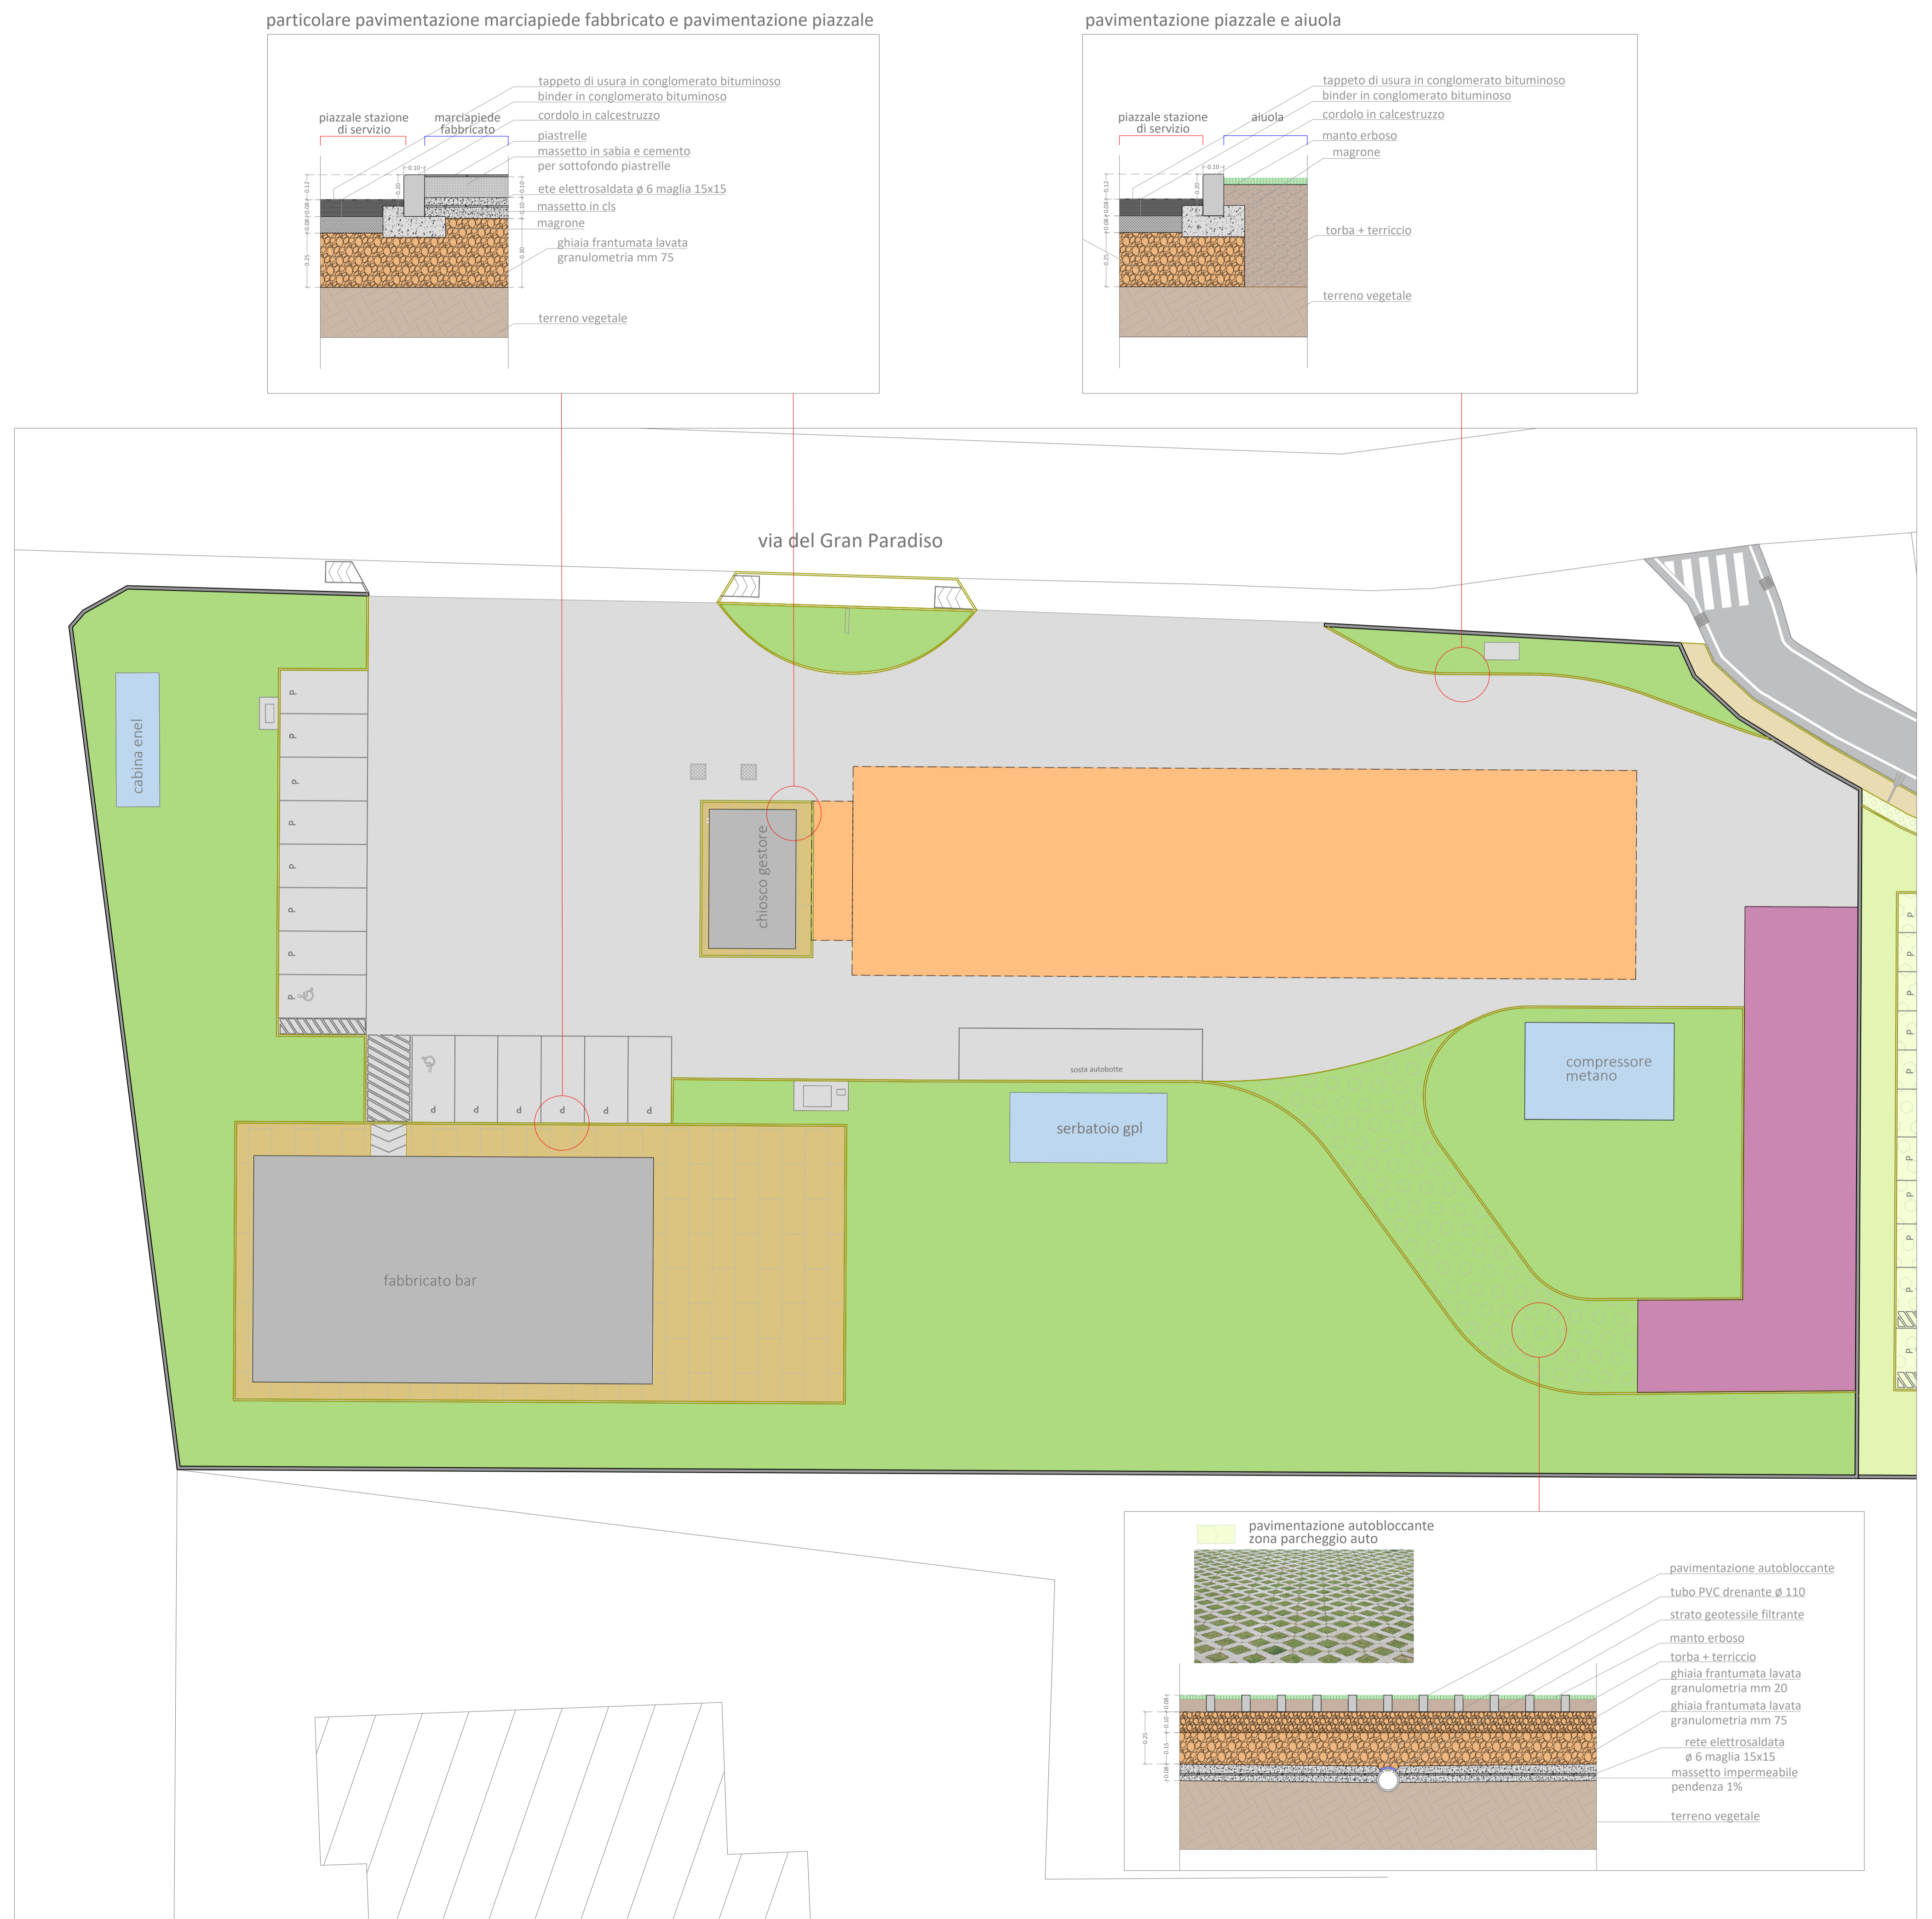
particolare pavimentazione marciapiede fabbricato e pavimentazione piazzale

piazzale stazione di servizio
marciapiede fabbricato

tappeto di usura in conglomerato bituminoso
binder in conglomerato bituminoso
cordolo in calcestruzzo
piastrelle
massetto in sabia e cemento per sottofondo piastrelle
ete elettrosaldata ø 6 maglia 15x15
massetto in cls
magrone
ghiaia frantumata lavata granulometria mm 75
terreno vegetale

pavimentazione piazzale e aiuola

piazzale stazione di servizio
aiuola

tappeto di usura in conglomerato bituminoso
binder in conglomerato bituminoso
cordolo in calcestruzzo
manto erboso
magrone
torba + terriccio
terreno vegetale

via del Gran Paradiso

cabina enel

chiosco gestore

sosta autobotte

serbatoio gpl

compressore metano

fabbricato bar

pavimentazione autobloccante zona parcheggio auto

pavimentazione autobloccante
tubo PVC drenante ø 110
strato geotessile filtrante
manto erboso
torba + terriccio
ghiaia frantumata lavata granulometria mm 20
ghiaia frantumata lavata granulometria mm 75
rete elettrosaldata ø 6 maglia 15x15
massetto impermeabile pendenza 1%
terreno vegetale